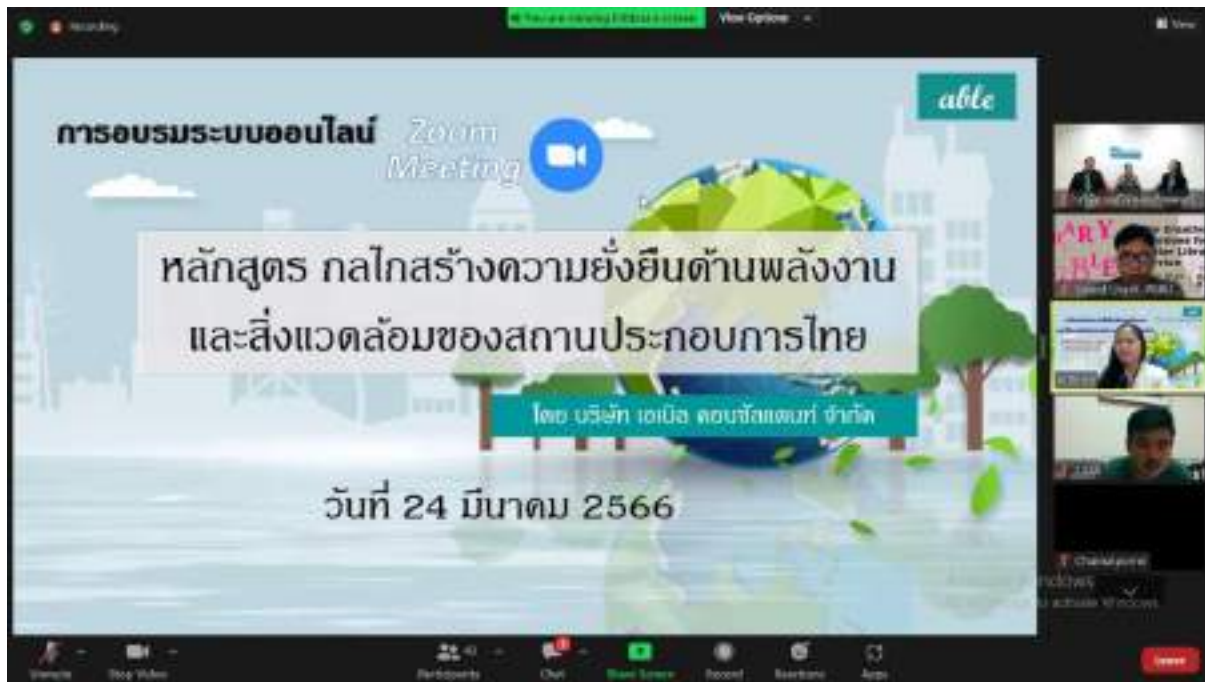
Recording

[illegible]

View Options

View

able

การอบรมระบบออนไลน์ Zoom Meeting

หลักสูตร กลไกสร้างความยั่งยืนด้านพลังงานและสิ่งแวดล้อมของสถานประกอบการไทย

โดย บริษัท เอเบิล คอนซัลแตนท์ จำกัด

วันที่ 24 มีนาคม 2566

Activate Windows
Go to Settings to activate Windows

Unmute

Stop Video

Participants

Chat

Share Screen

Record

Reactions

Apps

Leave